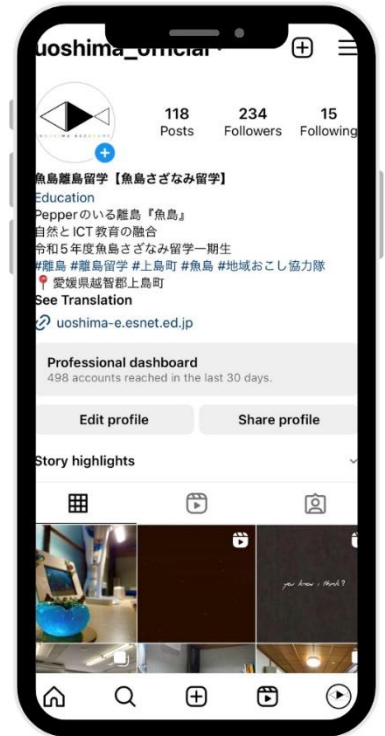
uoshima_official

118 Posts
234 Followers
15 Following

魚島離島留学【魚島さざなみ留学】
Education
Pepperのいる離島『魚島』
自然とICT教育の融合
令和5年度魚島さざなみ留学一期生
#離島 #離島留学 #上島町 #魚島 #地域おこし協力隊
📍愛媛県越智郡上島町
See Translation
uoshima-e.esnet.ed.jp

Professional dashboard
498 accounts reached in the last 30 days.

Edit profile
Share profile

Story highlights

you know, i think?